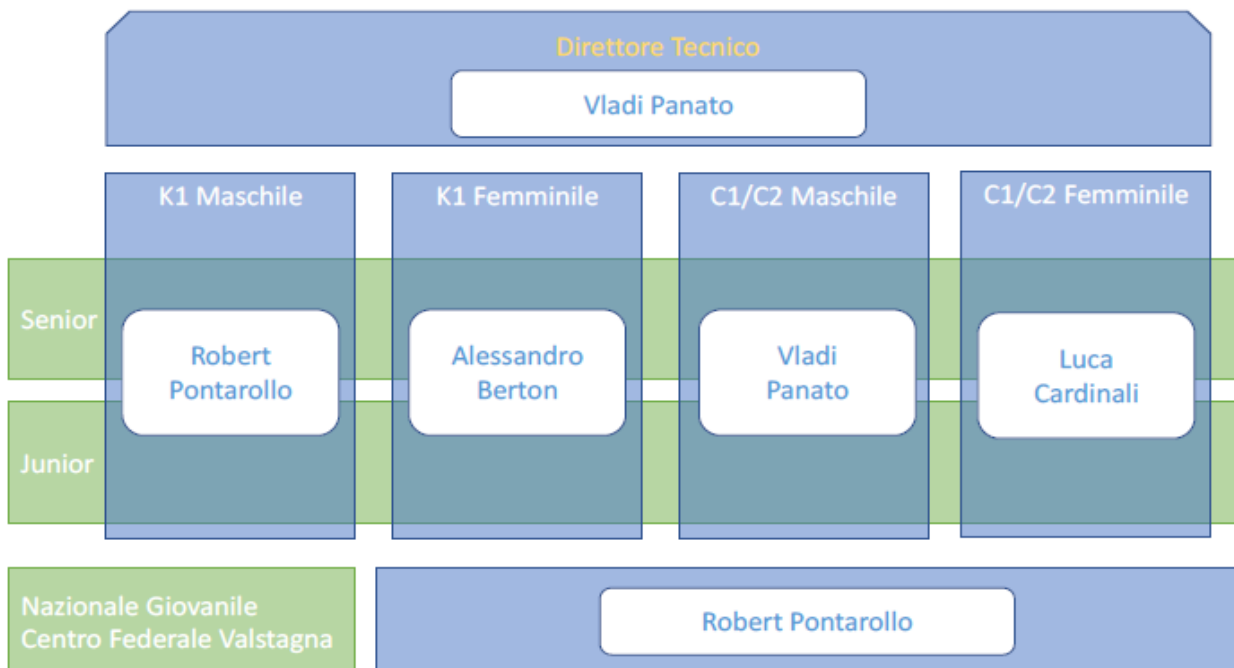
Direttore Tecnico

Vladi Panato

K1 Maschile

K1 Femminile

C1/C2 Maschile

C1/C2 Femminile

Senior

Robert Pontarollo

Alessandro Berton

Vladi Panato

Luca Cardinali

Junior

Nazionale Giovanile
Centro Federale Valstagna

Robert Pontarollo